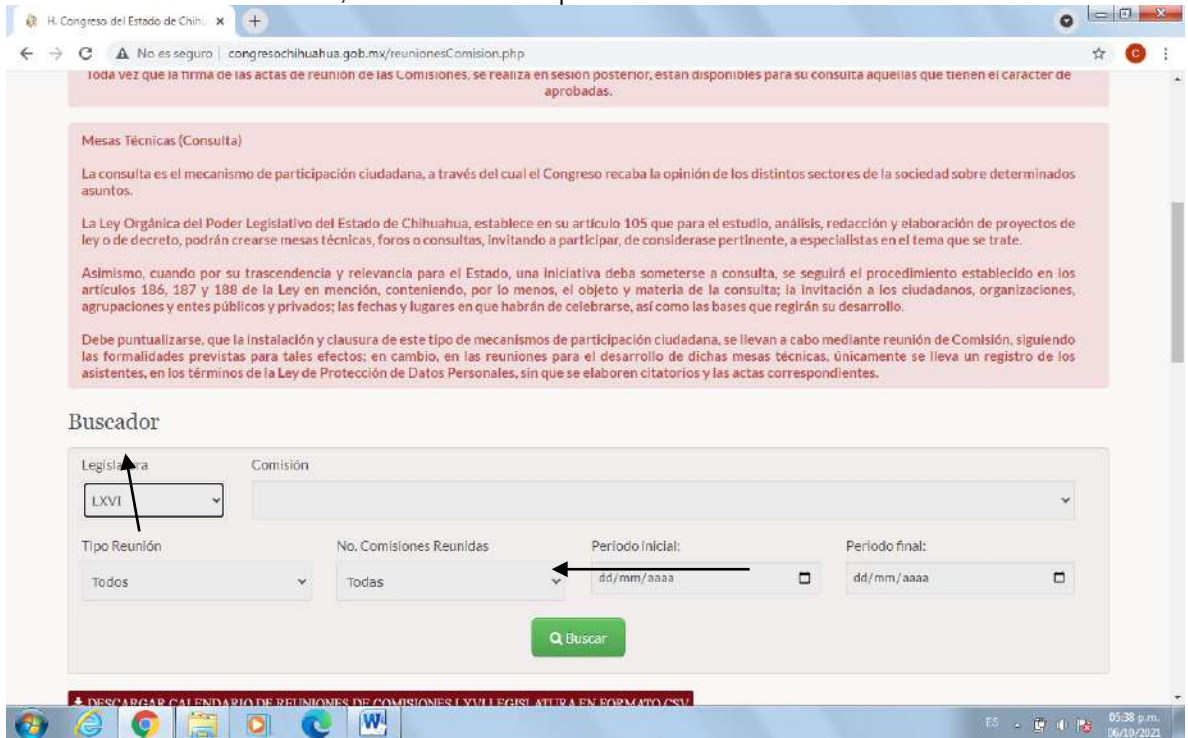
H. Congreso del Estado de Chih ×

No es seguro | congresochihuahua.gob.mx/reunionesComision.php

Toda vez que la firma de las actas de reunión de las Comisiones, se realiza en sesión posterior, están disponibles para su consulta aquellas que tienen el carácter de aprobadas.

Mesas Técnicas (Consulta)

La consulta es el mecanismo de participación ciudadana, a través del cual el Congreso recaba la opinión de los distintos sectores de la sociedad sobre determinados asuntos.

La Ley Orgánica del Poder Legislativo del Estado de Chihuahua, establece en su artículo 105 que para el estudio, análisis, redacción y elaboración de proyectos de ley o de decreto, podrán crearse mesas técnicas, foros o consultas, invitando a participar, de considerase pertinente, a especialistas en el tema que se trate.

Asimismo, cuando por su trascendencia y relevancia para el Estado, una iniciativa deba someterse a consulta, se seguirá el procedimiento establecido en los artículos 186, 187 y 188 de la Ley en mención, conteniendo, por lo menos, el objeto y materia de la consulta; la invitación a los ciudadanos, organizaciones, agrupaciones y entes públicos y privados; las fechas y lugares en que habrán de celebrarse, así como las bases que regirán su desarrollo.

Debe puntualizarse, que la instalación y clausura de este tipo de mecanismos de participación ciudadana, se llevan a cabo mediante reunión de Comisión, siguiendo las formalidades previstas para tales efectos; en cambio, en las reuniones para el desarrollo de dichas mesas técnicas, únicamente se lleva un registro de los asistentes, en los términos de la Ley de Protección de Datos Personales, sin que se elaboren citatorios y las actas correspondientes.

Buscador

Legislatura
LXVI

Comisión

Tipo Reunión
Todos

No. Comisiones Reunidas
Todas

Periodo inicial:
dd/mm/aaaa

Periodo final:
dd/mm/aaaa

Buscar

DESCARGAR CALENDARIO DE REUNIONES DE COMISIONES LXVI LEGISLATURA EN FORMATO CSV

ES 05:38 p.m. 06/10/2021